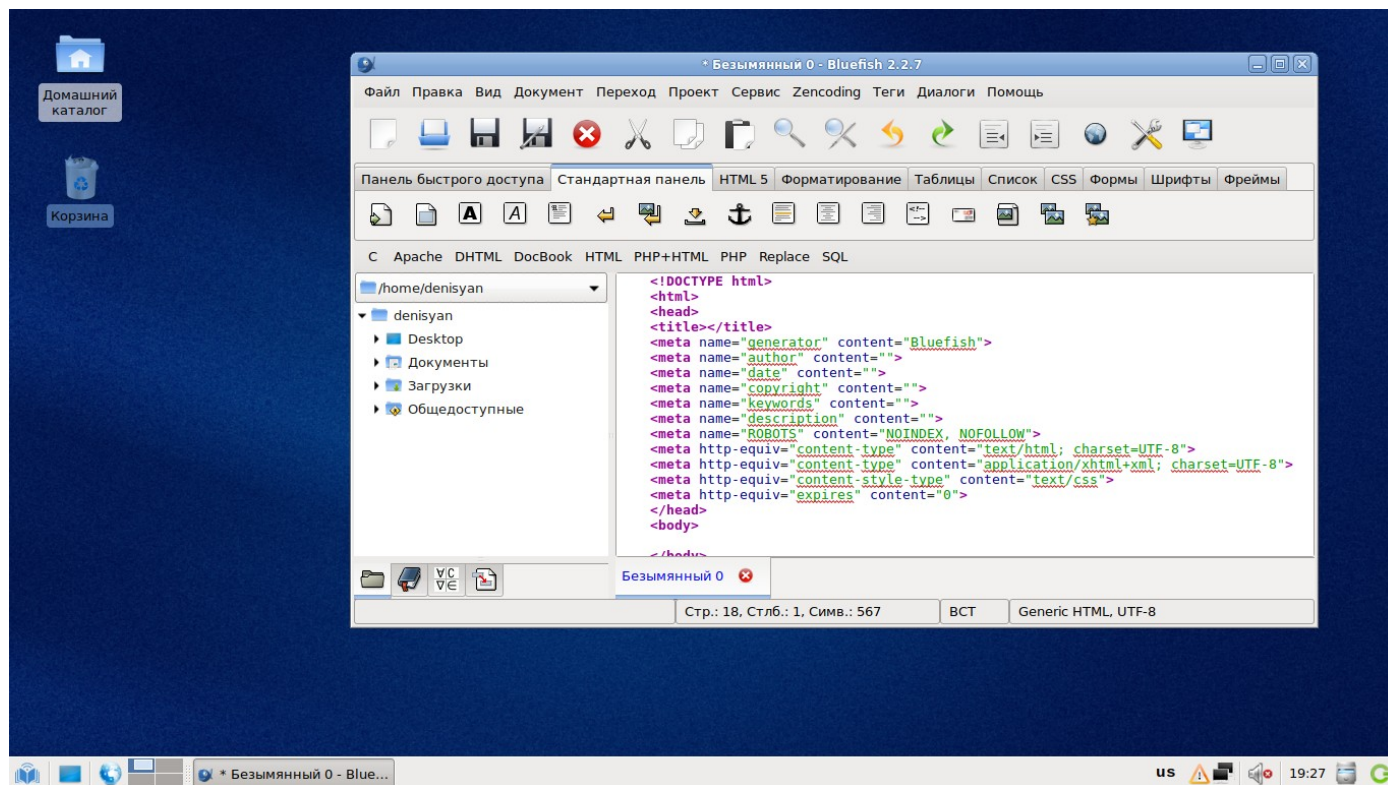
Домашний каталог

Корзина

* Безымянный 0 - Bluefish 2.2.7

Файл Правка Вид Документ Переход Проект Сервис Zencoding Теги Диалоги Помощь

Панель быстрого доступа | Стандартная панель | HTML 5 | Форматирование | Таблицы | Список | CSS | Формы | Шрифты | Фреймы

C Apache DHTML DocBook HTML PHP+HTML PHP Replace SQL

/home/denisyan
denisyan
Desktop
Документы
Загрузки
Общедоступные

<!DOCTYPE html>
<html>
<head>
<title></title>
<meta name="generator" content="Bluefish">
<meta name="author" content="">
<meta name="date" content="">
<meta name="copyright" content="">
<meta name="keywords" content="">
<meta name="description" content="">
<meta name="ROBOTS" content="NOINDEX, NOFOLLOW">
<meta http-equiv="content-type" content="text/html; charset=UTF-8">
<meta http-equiv="content-type" content="application/xhtml+xml; charset=UTF-8">
<meta http-equiv="content-style-type" content="text/css">
<meta http-equiv="expires" content="0">
</head>
<body>

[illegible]

Безымянный 0

Стр.: 18, Стлб.: 1, Симв.: 567 | ВСТ | Generic HTML, UTF-8

* Безымянный 0 - Blue...

us 19:27